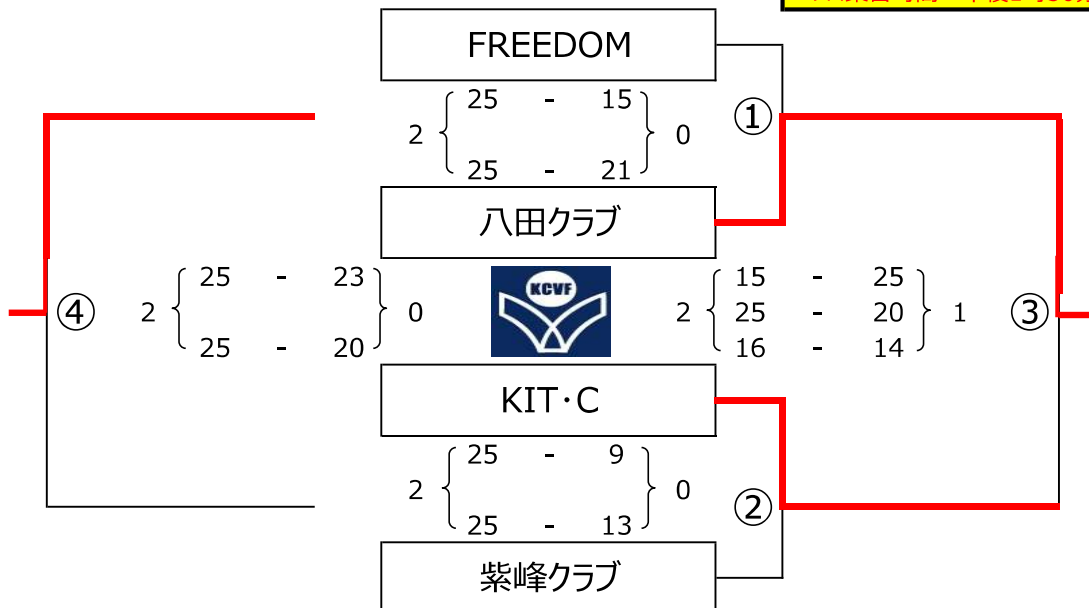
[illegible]

FREEDOM

2 $\left\{ \begin{matrix} 25 - 15 \\ 25 - 21 \end{matrix} \right\}$ 0

①

八田クラブ

④

2 $\left\{ \begin{matrix} 25 - 23 \\ 25 - 20 \end{matrix} \right\}$ 0

KCVF

2 $\left\{ \begin{matrix} 15 - 25 \\ 25 - 20 \\ 16 - 14 \end{matrix} \right\}$ 1

③

KIT·C

2 $\left\{ \begin{matrix} 25 - 9 \\ 25 - 13 \end{matrix} \right\}$ 0

②

紫峰クラブ